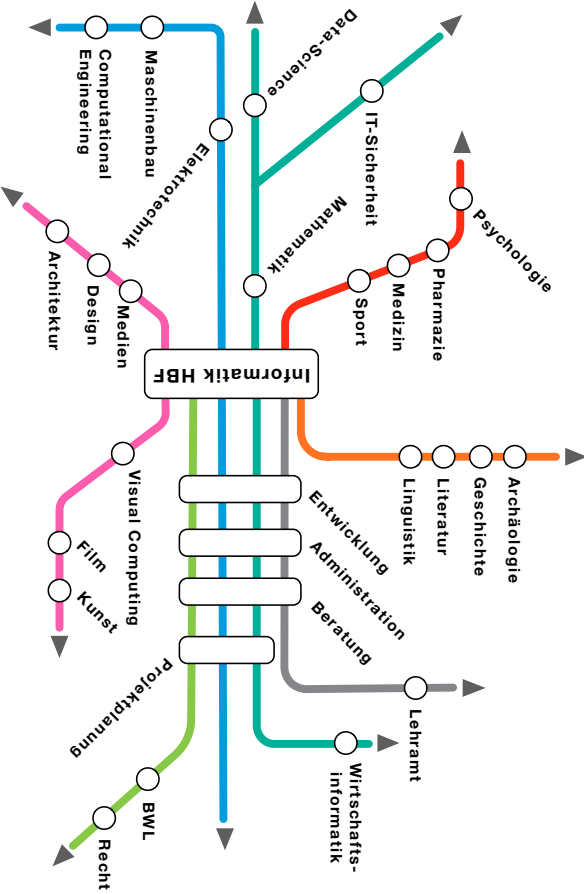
Computational Engineering
Maschinenbau
Elektrotechnik
Data-Science
IT-Sicherheit
Mathematik
Psychologie
Pharmazie
Medizin
Sport
Architektur
Design
Medien
Informatik HBF
Visual Computing
Film
Kunst
Entwicklung
Administration
Beratung
Linguistik
Literatur
Geschichte
Archäologie
Projektplanung
Lehramt
Wirtschafts-informatik
BWL
Recht